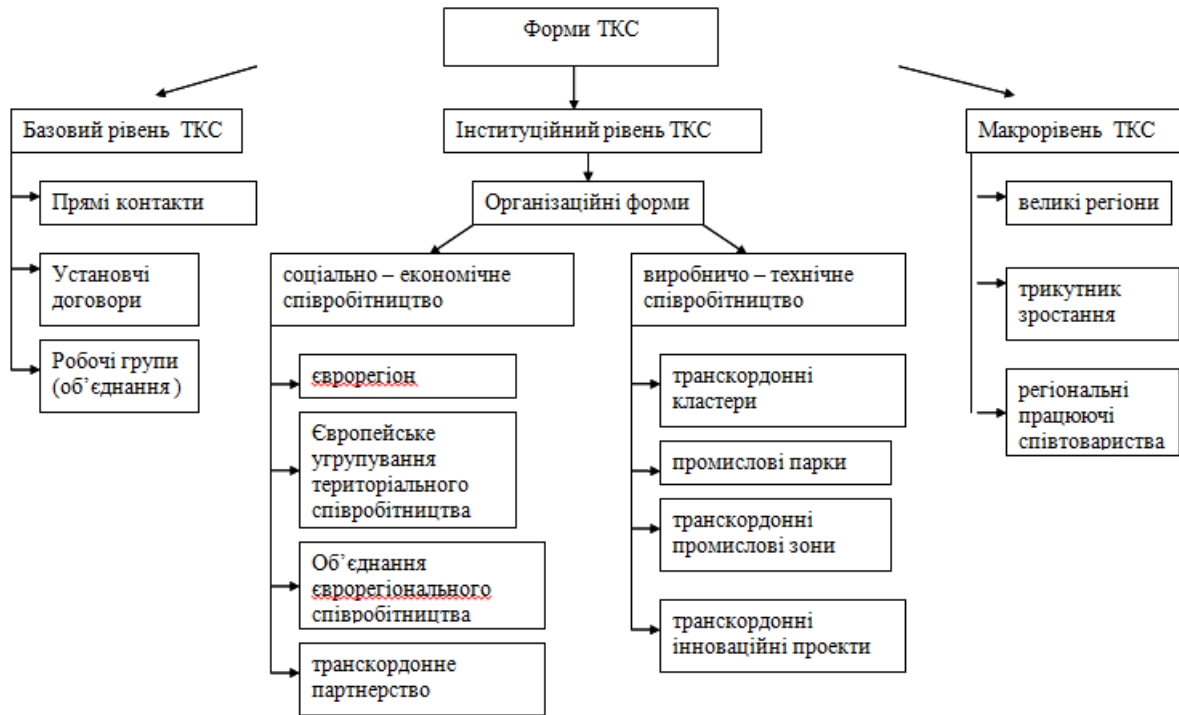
Форми ТКС

Базовий рівень ТКС

Прямі контакти

Установчі договори

Робочі групи (об'єднання )

Інституційний рівень ТКС

Організаційні форми

соціально – економічне співробітництво

єврорегіон

Європейське угрупування територіального співробітництва

Об'єднання єврорегіонального співробітництва

транскордонне партнерство

виробничо – технічне співробітництво

транскордонні кластери

промислові парки

транскордонні промислові зони

транскордонні інноваційні проекти

Макрорівень ТКС

великі регіони

трикутник зростання

регіональні працюючі співтовариства